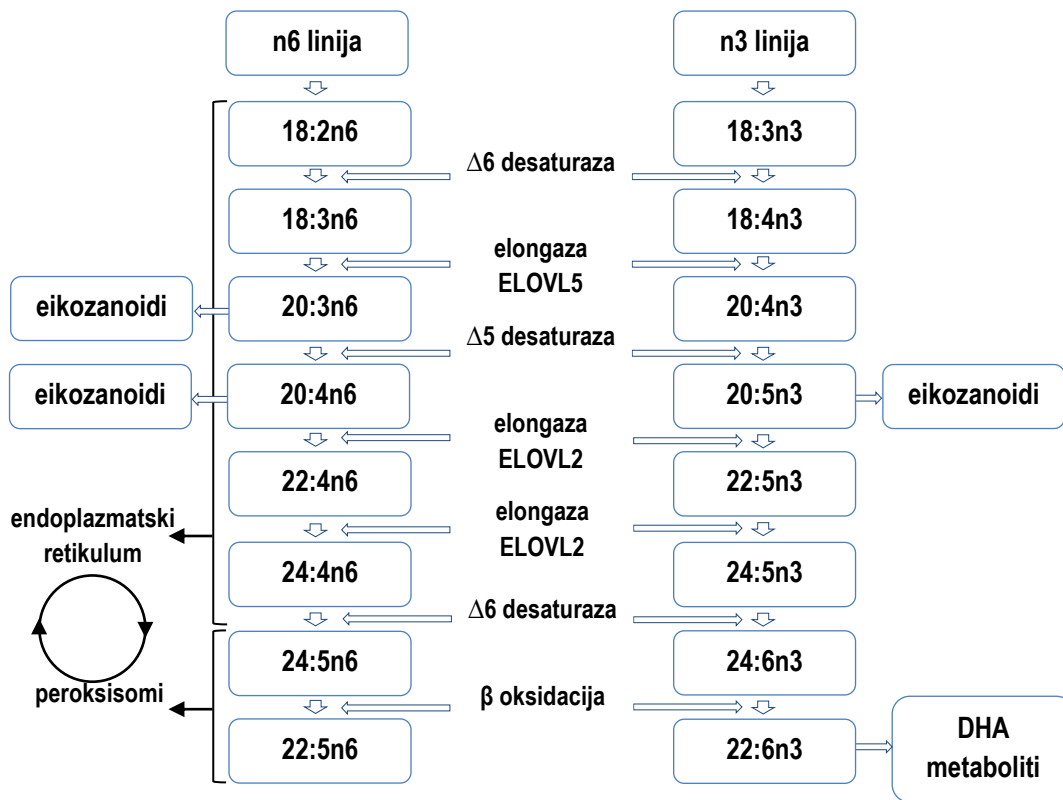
n6 linija

n3 linija

18:2n6

18:3n3

∆6 desaturaza

18:3n6

18:4n3

elongaza ELOVL5

eikozanoidi

20:3n6

20:4n3

∆5 desaturaza

eikozanoidi

20:4n6

20:5n3

eikozanoidi

elongaza ELOVL2

22:4n6

22:5n3

endoplazmatski retikulum

elongaza ELOVL2

24:4n6

24:5n3

∆6 desaturaza

24:5n6

24:6n3

peroksisomi

β oksidacija

22:5n6

22:6n3

DHA metaboliti